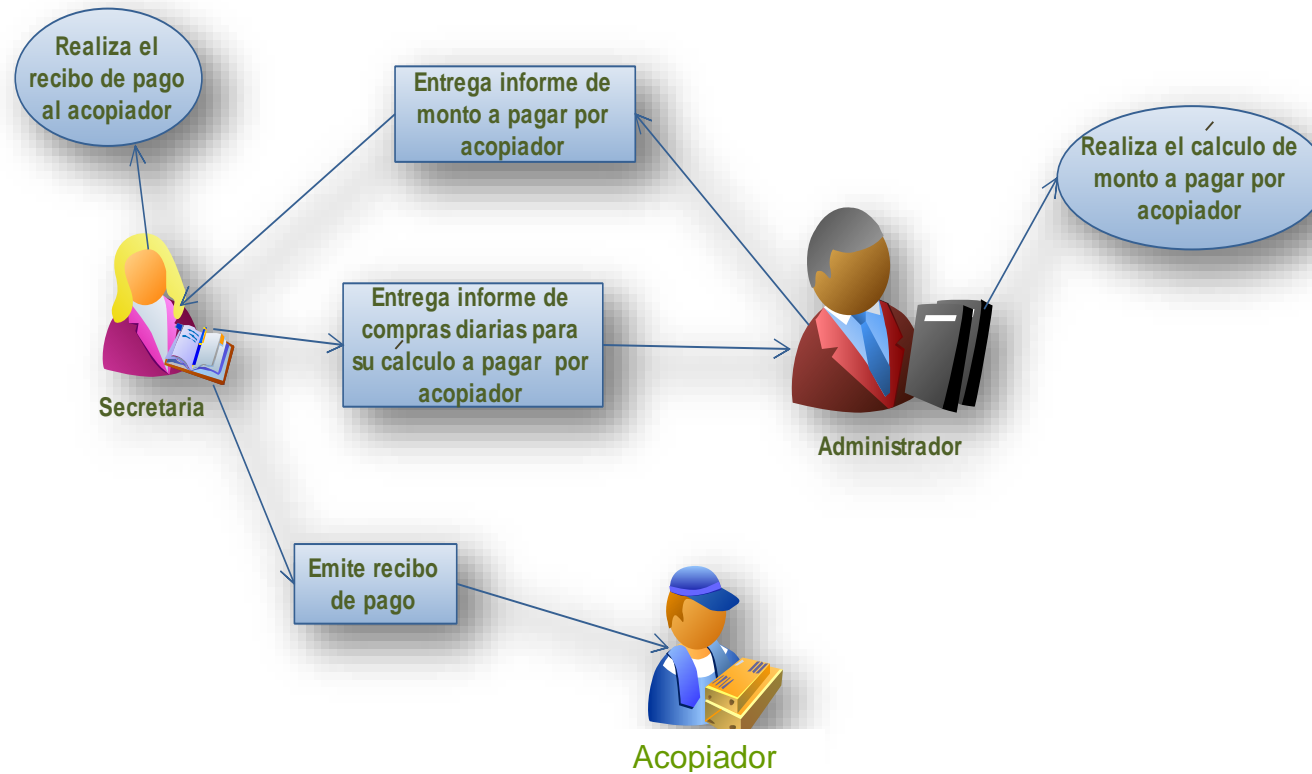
Realiza el recibo de pago al acopiador

Entrega informe de monto a pagar por acopiador

Realiza el cálculo de monto a pagar por acopiador

Entrega informe de compras diarias para su cálculo a pagar por acopiador

Secretaria

Administrador

Emite recibo de pago

Acopiador